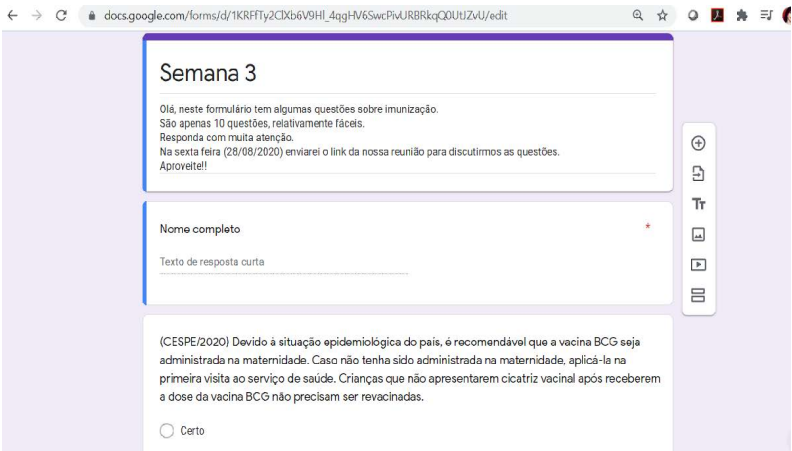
docs.google.com/forms/d/1KRFfTy2ClXb6V9Hl_4qgHV6SwcPivURBRkqQ0UtJZvU/edit

Semana 3

Olá, neste formulário tem algumas questões sobre imunização.
São apenas 10 questões, relativamente fáceis.
Responda com muita atenção.
Na sexta feira (28/08/2020) enviarei o link da nossa reunião para discutirmos as questões.
Aproveite!!

Nome completo *

Texto de resposta curta

(CESPE/2020) Devido à situação epidemiológica do país, é recomendável que a vacina BCG seja administrada na maternidade. Caso não tenha sido administrada na maternidade, aplicá-la na primeira visita ao serviço de saúde. Crianças que não apresentarem cicatriz vacinal após receberem a dose da vacina BCG não precisam ser revacinadas.

Certo